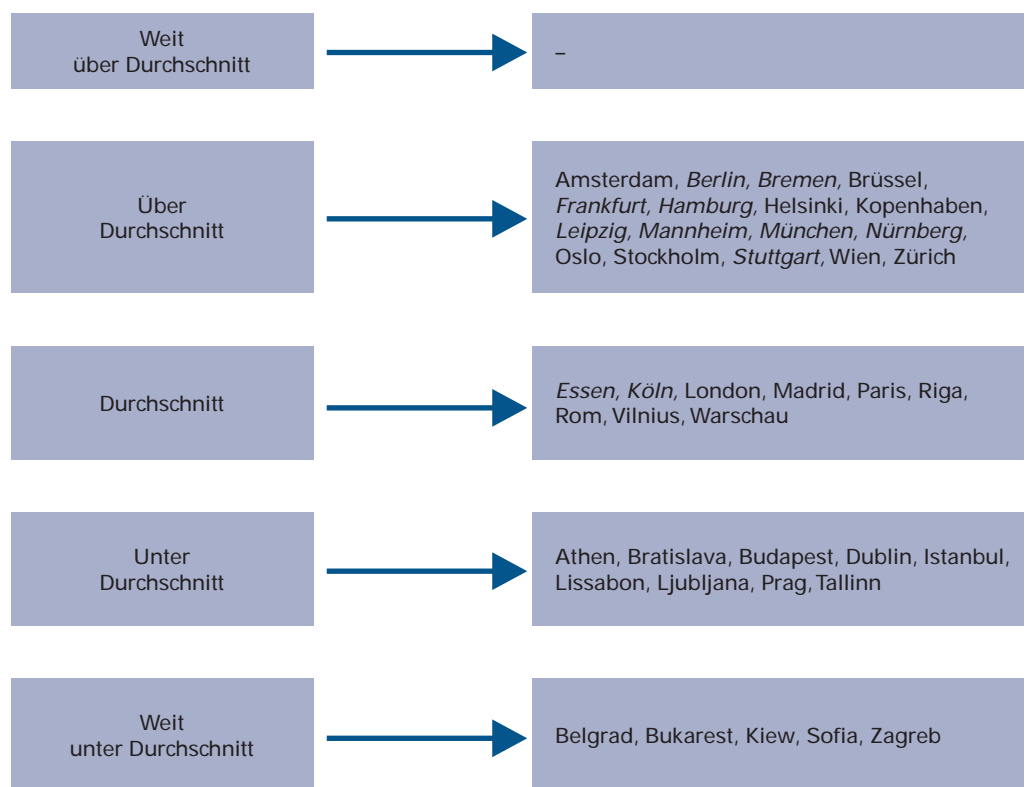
Weit über Durchschnitt

–

Über Durchschnitt

Amsterdam, *Berlin, Bremen,* Brüssel, *Frankfurt, Hamburg,* Helsinki, Kopenhaben, *Leipzig, Mannheim, München, Nürnberg,* Oslo, Stockholm, *Stuttgart,* Wien, Zürich

Durchschnitt

*Essen, Köln,* London, Madrid, Paris, Riga, Rom, Vilnius, Warschau

Unter Durchschnitt

Athen, Bratislava, Budapest, Dublin, Istanbul, Lissabon, Ljubljana, Prag, Tallinn

Weit unter Durchschnitt

Belgrad, Bukarest, Kiew, Sofia, Zagreb